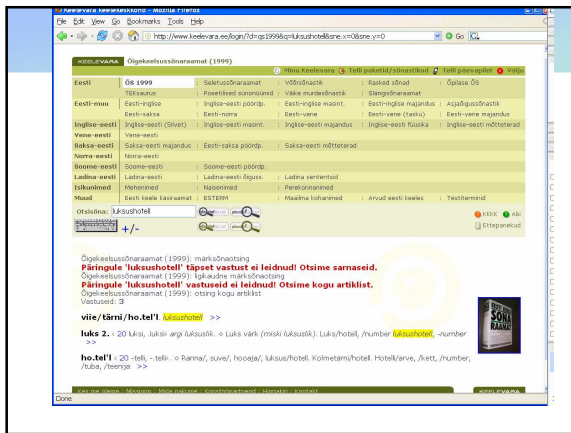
Keelevara Keelevaravärav - Mozilla Firefox

File Edit View Go Bookmarks Tools Help

http://www.keelevara.ee/login?d=qs1999&q=luksushotell&sne.x=0&sne.y=0

Go

KEELEVARA Õigekeelsussõnaraamat (1999)

Minu Keelevara Telli paketid/sõnastikud Telli päevapilet Välju

| Eesti | ÕS 1999 | Seletussõnaraamat | Võõrsõnastik | Raskeid sõnad | Õpilase ÕS |
|---|---|---|---|---|---|
| | Tesaurus | Poeetilised sünonüümid | Väike murdesõnastik | Slängisõnaraamat | |
| Eesti-muu | Eesti-inglise | Inglise-eesti pöördp. | Eesti-inglise masint. | Eesti-inglise majandus | Asjaõigusõnastik |
| | Eesti-saksa | Eesti-norra | Eesti-vene | Eesti-vene (taskus) | Eesti-vene majandus |
| Inglise-eesti | Inglise-eesti (Silvet) | Inglise-eesti masint. | Inglise-eesti majandus | Inglise-eesti füüsika | Inglise-eesti mõtteterad |
| Vene-eesti | Vene-eesti | | | | |
| Saksa-eesti | Saksa-eesti majandus | Eesti-saksa pöördp. | Saksa-eesti mõtteterad | | |
| Norra-eesti | Norra-eesti | | | | |
| Soome-eesti | Soome-eesti | Soome-eesti pöördp. | | | |
| Ladina-eesti | Ladina-eesti | Ladina-eesti õiguss. | Ladina sententsid | | |
| Isikunimed | Mehenimed | Naisenimed | Perekonnanimed | | |
| Muud | Eesti keele käsiraamat | ESTERM | Maailma kohanimed | Arvud eesti keeles | Testiterminid |

Otsisõna: luksushotell

+/-

KKKK Abi

Ettepanekud

Õigekeelsussõnaraamat (1999): märksõnaotsing
Päringule 'luksushotell' täpset vastust ei leidnud! Otsime sarnaseid.
Õigekeelsussõnaraamat (1999): ligikaudne märksõnaotsing
Päringule 'luksushotell' vastuseid ei leidnud! Otsime kogu artiklist.
Õigekeelsussõnaraamat (1999): otsing kogu artiklist
Vastuseid: 3

viie/tärni/ho.tel'l. luksushotell >>

luks 2. ‹ 20 luksi, luksi› argi luksuslik. ◊ Luks värk (mõki luksuslik). Luks/hotell, /number luksushotell, -number >>

ho.tel'l ‹ 20 -telli, -telli›. ◊ Ranna/, suve/, hooaja/, luksus/hotell. Kolmetärni/hotell. Hotelli/arve, /kett, /number, /tuba, /teenija >>

ÕIGEKEELSUS SÕNARAAMAT

Done